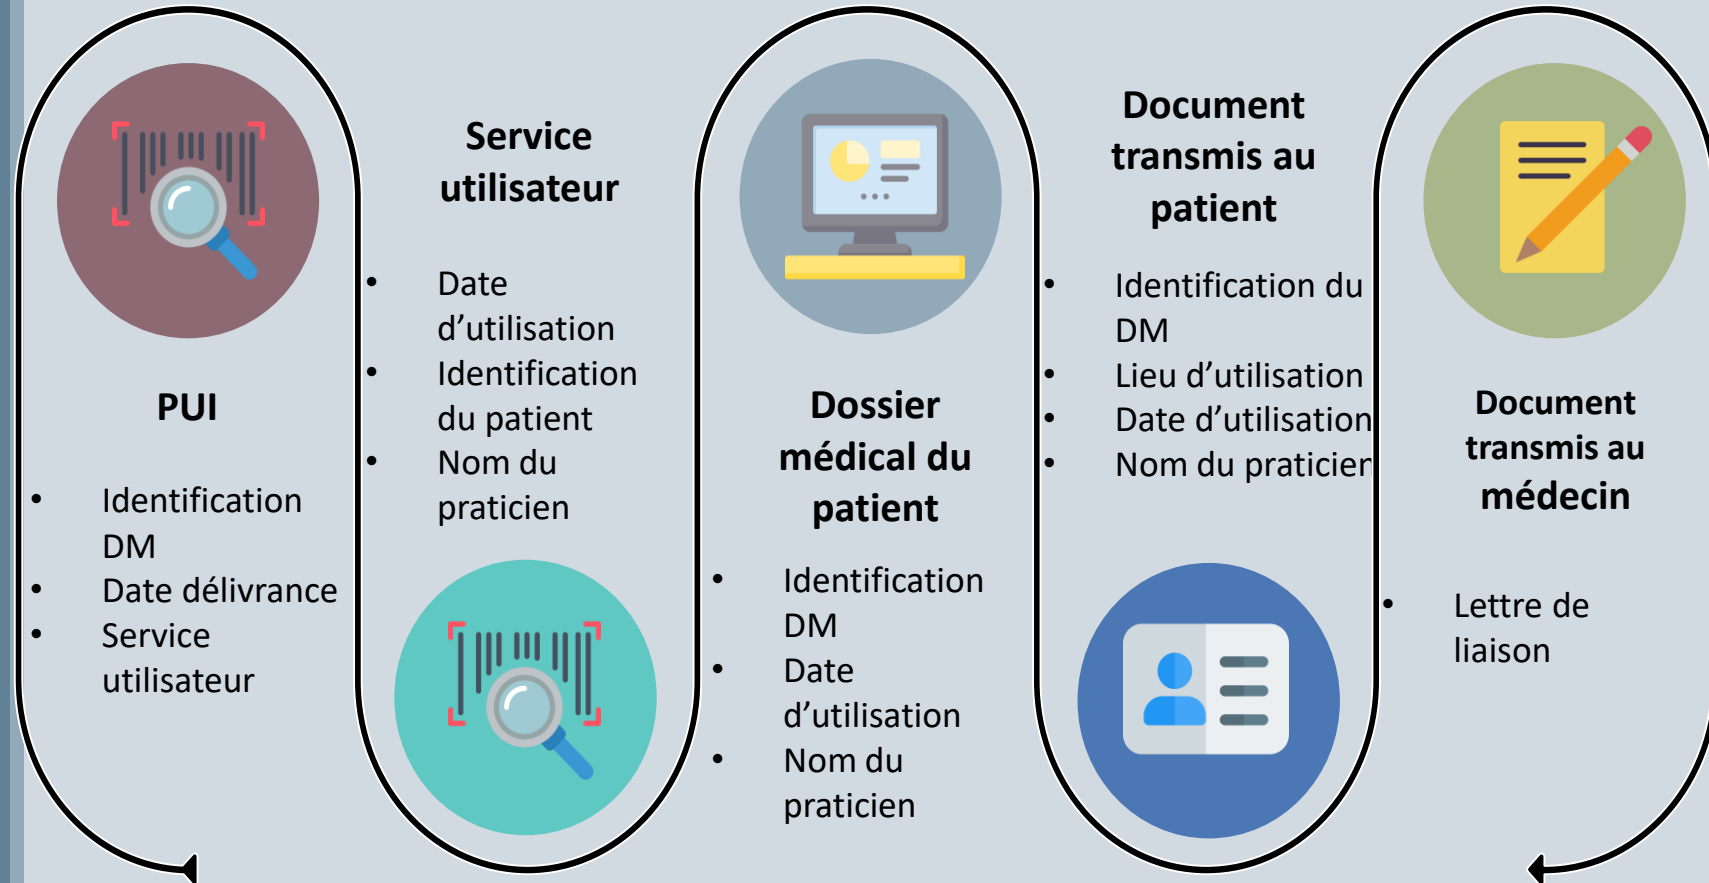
PUI

- Identification DM
- Date délivrance
- Service utilisateur

Service utilisateur

- Date d’utilisation
- Identification du patient
- Nom du praticien

Dossier médical du patient

- Identification DM
- Date d’utilisation
- Nom du praticien

Document transmis au patient

- Identification du DM
- Lieu d’utilisation
- Date d’utilisation
- Nom du praticien

Document transmis au médecin

- Lettre de liaison